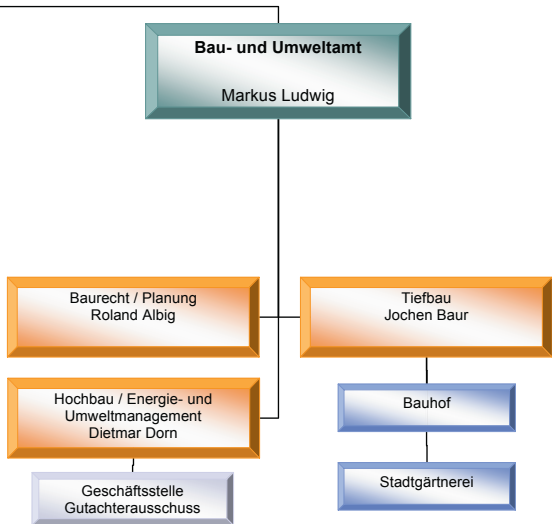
Bau- und Umweltamt

Markus Ludwig

Baurecht / Planung
Roland Albig

Tiefbau
Jochen Baur

Hochbau / Energie- und Umweltmanagement
Dietmar Dorn

Bauhof

Stadtgärtnerei

Geschäftsstelle Gutachterausschuss